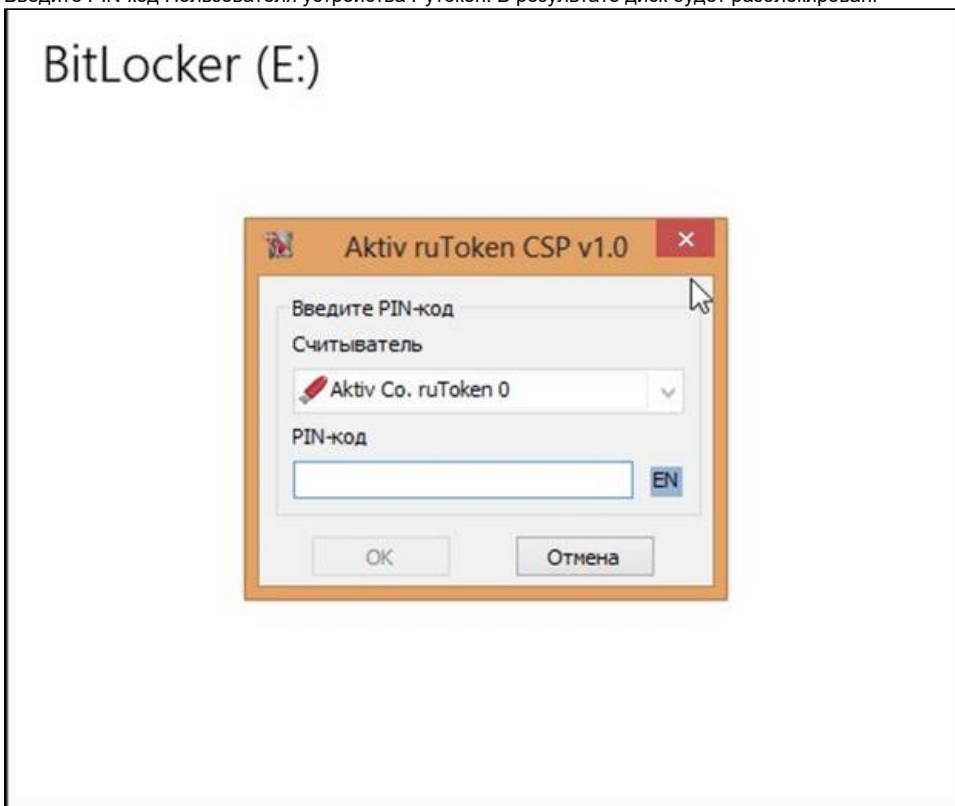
Введите PIN-код Пользователя устройства Рутокен. В результате диск будет разблокирован.

BitLocker (E:)

Aktiv ruToken CSP v1.0

Введите PIN-код

Считыватель

Aktiv Co. ruToken 0

PIN-код

EN

OK

Отмена